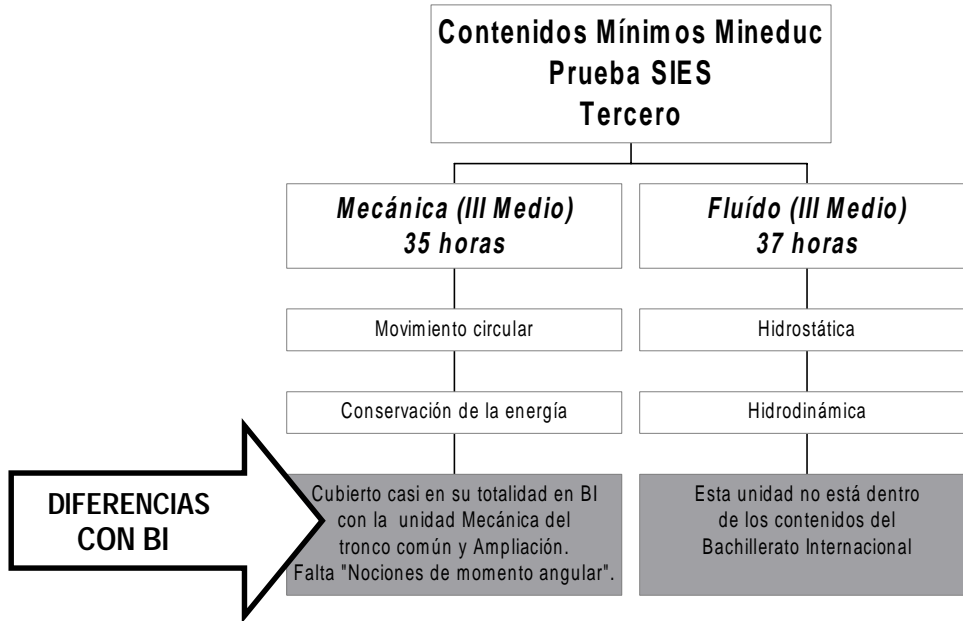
Contenidos Mínimos Mineduc
Prueba SIES
Tercero

Mecánica (III Medio)
35 horas

Movimiento circular

Conservación de la energía

Cubierto casi en su totalidad en BI con la unidad Mecánica del tronco común y Ampliación. Falta "Nociones de momento angular".

Fluído (III Medio)
37 horas

Hidrostática

Hidrodinámica

Esta unidad no está dentro de los contenidos del Bachillerato Internacional

DIFERENCIAS CON BI